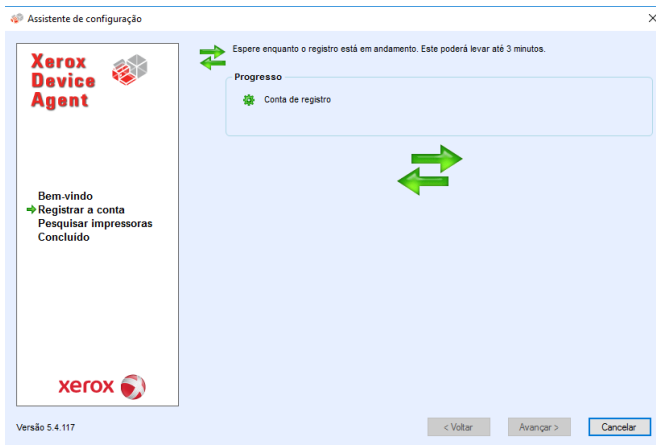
Assistente de configuração

Xerox Device Agent

Bem-vindo
Registrar a conta
Pesquisar impressoras
Concluído

xerox

Espere enquanto o registro está em andamento. Este poderá levar até 3 minutos.

Progresso

Conta de registro

Versão 5.4.117

< Voltar
Avançar >
Cancelar